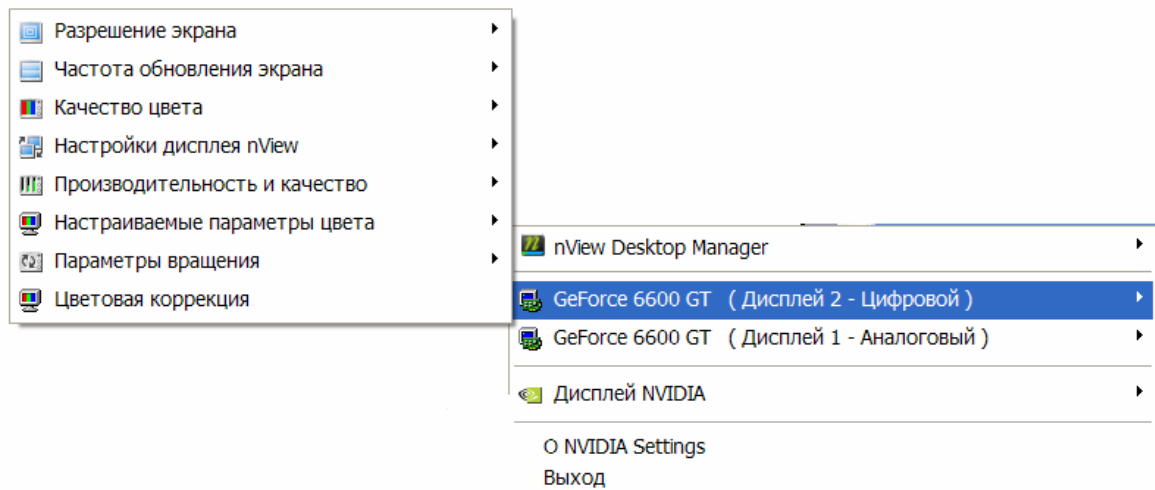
Разрешение экрана
Частота обновления экрана
Качество цвета
Настройки дисплея nView
Производительность и качество
Настраиваемые параметры цвета
Параметры вращения
Цветовая коррекция

nView Desktop Manager
GeForce 6600 GT ( Дисплей 2 - Цифровой )
GeForce 6600 GT ( Дисплей 1 - Аналоговый )
Дисплей NVIDIA
О NVIDIA Settings
Выход